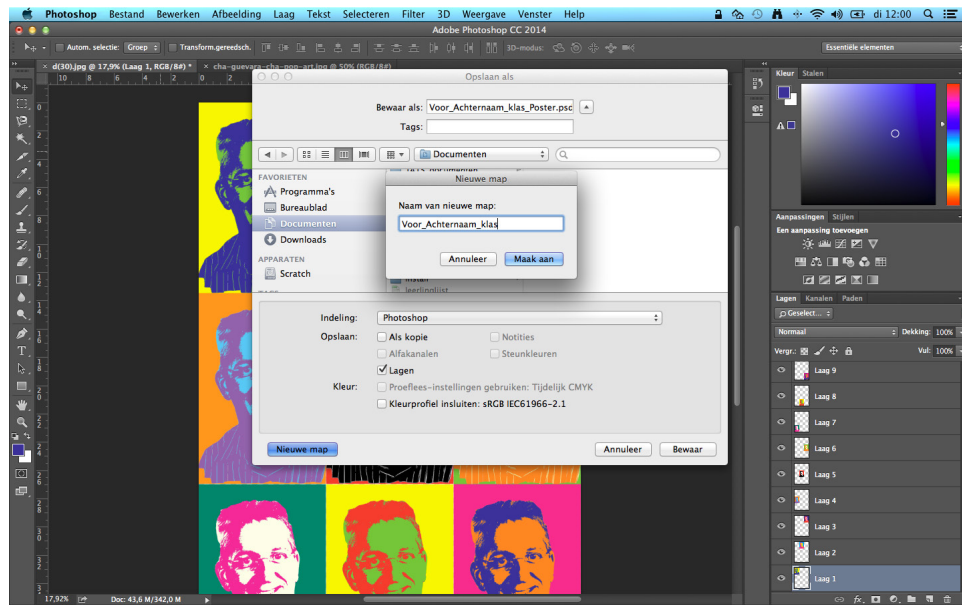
Photoshop Bestand Bewerken Afbeelding Laag Tekst Selecteren Filter 3D Weergave Venster Help

di 12:00

Adobe Photoshop CC 2014

Autom. selectie: Groep Transform.gereedsch. 3D-modus:

Essentiële elementen

d(30).jpg @ 17,9% (Laag 1, RGB/8#) * cha-guevara-cha-pop-art.jpg @ 50% (RGB/8#)

Opslaan als

Bewaar als: Voor_Achternaam_klas_Poster.psd

Tags:

Documenten

FAVORIETEN
Programma's
Bureaublad
Documenten
Downloads

APPARATEN
Scratch

Nieuwe map

Naam van nieuwe map:

Voor_Achternaam_klas

Annuleer Maak aan

leerlinglijst

Indeling: Photoshop

Opslaan: Als kopie Notities
Alfakanalen Steunkleuren
Lagen

Kleur: Proeflees-instellingen gebruiken: Tijdelijk CMYK
Kleurprofiel insluiten: sRGB IEC61966-2.1

Nieuwe map Annuleer Bewaar

Kleur Stalen

Aanpassingen Stijlen

Een aanpassing toevoegen

Lagen Kanalen Paden

Geselect...

Normaal Dekking: 100%

Vergr.: Vul: 100%

Laag 9
Laag 8
Laag 7
Laag 6
Laag 5
Laag 4
Laag 3
Laag 2
Laag 1

17,92% Doc: 43,6 M/342,0 M